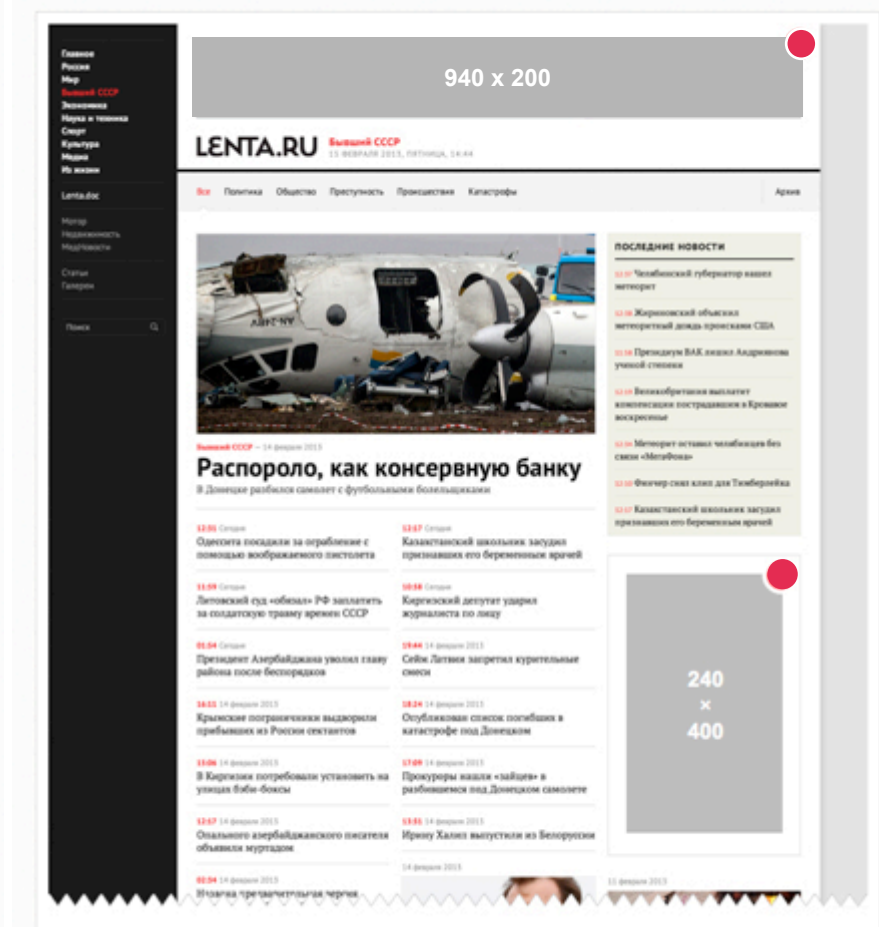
Главное
Россия
Мир
Бывший СССР
Экономика
Наука и техника
Спорт
Культура
Медиа
Из жизни

Lenta.doc

Мотор
Недвижимость
МедНовости

Статьи
Галереи

Поиск

940 x 200

LENTA.RU Бывший СССР
15 ФЕВРАЛЯ 2013, ПЯТНИЦА, 14:44

Все Политика Общество Преступность Происшествия Катастрофы Архив

Бывший СССР — 14 февраля 2013

Распороло, как консервную банку

В Донецке разбился самолет с футбольными болельщиками

12:31 Сегодня
Одессита посадили за ограбление с помощью воображаемого пистолета

11:59 Сегодня
Литовский суд «обязал» РФ заплатить за солдатскую травму времен СССР

01:54 Сегодня
Президент Азербайджана уволил главу района после беспорядков

16:11 14 февраля 2013
Крымские пограничники выдворили прибывших из России сектантов

15:06 14 февраля 2013
В Киргизии потребовали установить на улицах бэби-боксы

12:47 14 февраля 2013
Опального азербайджанского писателя объявили муртадом

02:54 14 февраля 2013
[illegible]

12:17 Сегодня
Казахстанский школьник засудил признавших его беременным врачей

10:58 Сегодня
Киргизский депутат ударил журналиста по лицу

19:44 14 февраля 2013
Сейм Латвии запретил курительные смеси

18:24 14 февраля 2013
Опубликован список погибших в катастрофе под Донецком

17:09 14 февраля 2013
Прокуроры нашли «зайцев» в разбившемся под Донецком самолете

13:51 14 февраля 2013
Ирину Халип выпустили из Белоруссии

14 февраля 2013

ПОСЛЕДНИЕ НОВОСТИ

12:57 Челябинский губернатор нашел метеорит
12:50 Жириновский объяснил метеоритный дождь происками США
12:38 Президиум ВАК лишил Андриянова ученой степени
12:19 Великобритания выплатит компенсации пострадавшим в Кровавое воскресенье
12:34 Метеорит оставил челябинцев без связи «МегаФона»
12:20 Финчер снял клип для Тимберлейка
12:17 Казахстанский школьник засудил признавших его беременным врачей

240
×
400

11 февраля 2013